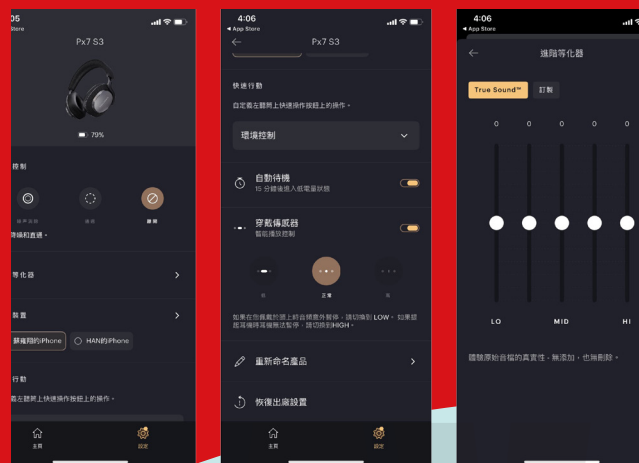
05
Store
Px7 S3
79%
控制
噪声消除
环境
关闭
降噪和直通。
等化器
装置
蘇雍翔的iPhone
HAN的iPhone
行動
在左耳罩上快速操作按鈕上的操作。
主頁
設定

4:06
◀ App Store
Px7 S3
快速行動
自定義左耳罩上快速操作按鈕上的操作。
環境控制
自動待機
15 分鐘後進入低電量狀態
穿戴傳感器
智能播放控制
低
正常
高
如果在佩戴耳機時遇上音樂意外暫停，請切換到 LOW。如果遇到耳機在摘下時播放暫停，請切換到HIGH。
重新命名產品
恢復出廠設置
主頁
設定

4:06
◀ App Store
進階等化器
True Sound™
訂製
0
0
0
0
0
LO
MID
HI
體驗原始音檔的真實性，無添加，也無刪除。